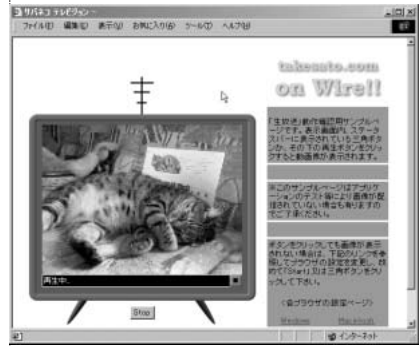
サバネコ テレビジョン -
ファイル(F) 編集(E) 表示(V) お気に入り(A) ツール(T) ヘルプ(H)

takeuto.com
on Wire!!

「生放送」動作確認用サンプルページです。表示画面内、ステータスバーに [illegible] と表示されていることを確認の上、その下の再生ボタンをクリックすると動画像が表示されます。

※このサンプルページはブラウザ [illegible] テストに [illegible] 画像を配信 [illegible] ので、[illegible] ご了承ください。

ボタンをクリックしても画像が表示されない場合は、下記のリンクを参照してブラウザの設定を変更し、再度 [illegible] 三角ボタンをクリックして下さい。

(各ブラウザの設定変更ページ)

Windows Macintosh

再生中

Stop

インターネット